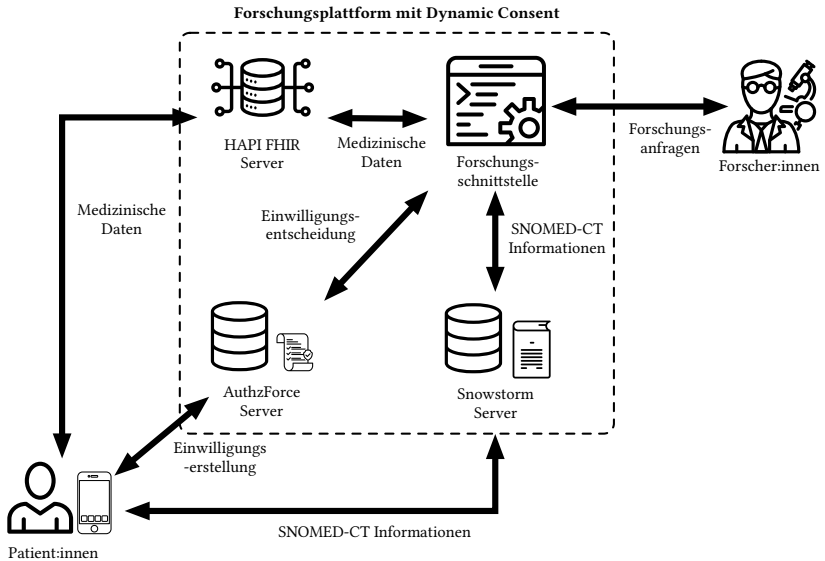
Forschungsplattform mit Dynamic Consent

HAPI FHIR Server

Medizinische Daten

Forschungsschnittstelle

Forschungsanfragen

Forscher:innen

Medizinische Daten

Einwilligungsentscheidung

SNOMED-CT Informationen

AuthzForce Server

Snowstorm Server

Einwilligungs-erstellung

SNOMED-CT Informationen

Patient:innen